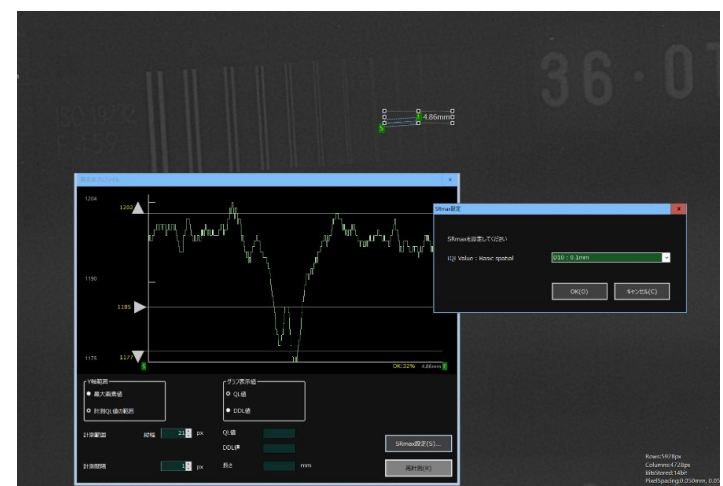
36·01

4.86mm

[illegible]

1204

1202

1190

1185

1177

1176

OK:32%

4.86mm

Y軸範囲

最大画素値

計測QL値の範囲

グラフ表示値

QL値

DDL値

計測範囲

線幅

22

px

計測間隔

1

px

QL値

DDL値

長さ

mm

SRmax設定(S)...

閉じる(X)

SRmax設定

SRmaxを設定してください

IQI Value : Basic spatial

D10 : 0.1mm

OK(O)

キャンセル(C)

Rows:5978px

Columns:4728px

BitsStored:14bit

PixelSpacing:0.050mm, 0.05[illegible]